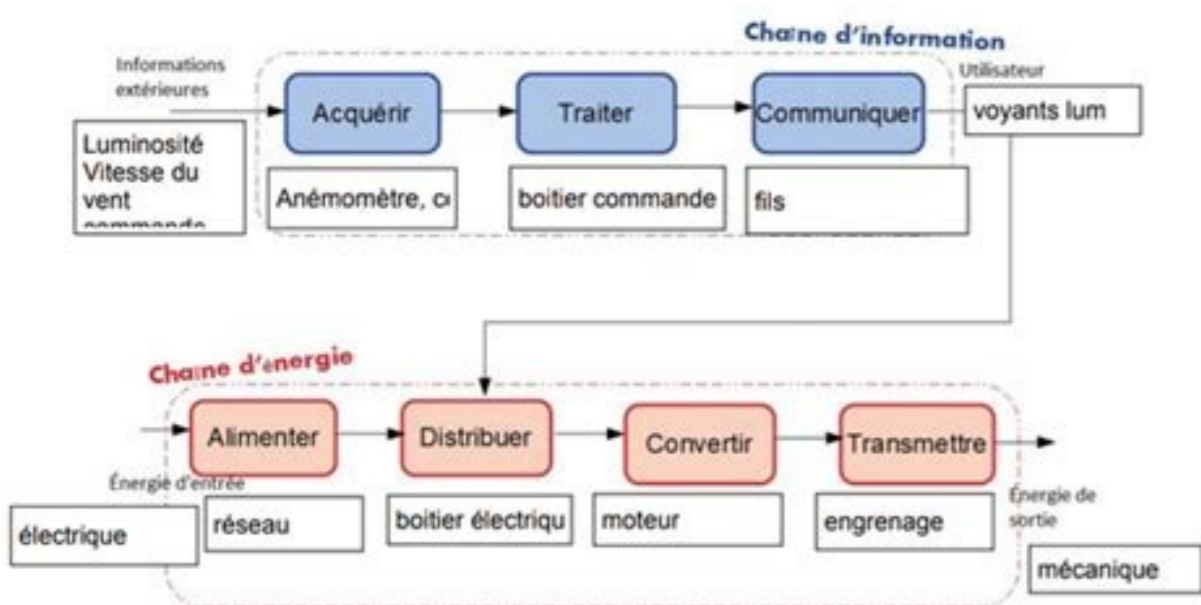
Chaîne d'information

Informations extérieures

Acquérir

Traiter

Communiquer

Utilisateur

voyants lum

Luminosité
Vitesse du vent
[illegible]

Anémomètre, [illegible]

boitier commande

fils

Chaîne d'énergie

Alimenter

Distribuer

Convertir

Transmettre

Énergie d'entrée

électrique

réseau

boitier électriqu

moteur

engrenage

Énergie de sortie

mécanique